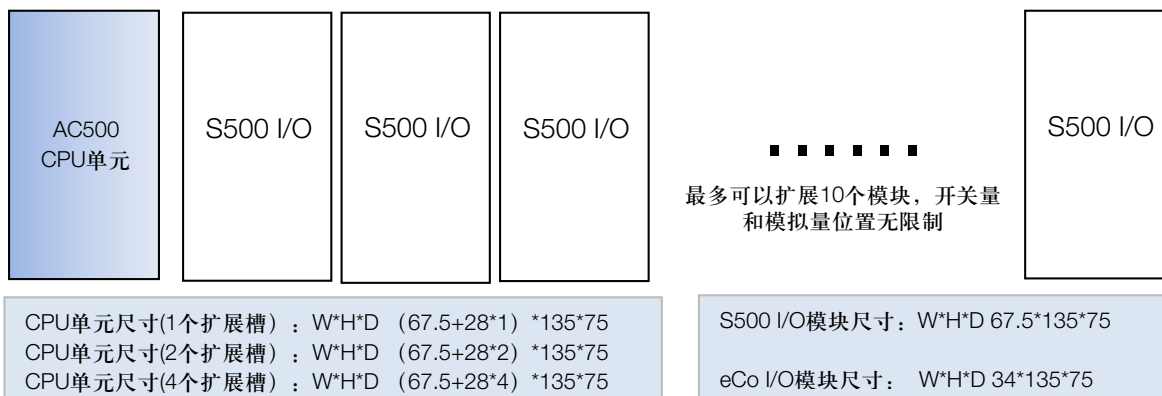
AC500 CPU单元

S500 I/O

S500 I/O

S500 I/O

S500 I/O

最多可以扩展10个模块，开关量和模拟量位置无限制

CPU单元尺寸(1个扩展槽）：W*H*D （67.5+28*1）*135*75
CPU单元尺寸(2个扩展槽）：W*H*D （67.5+28*2）*135*75
CPU单元尺寸(4个扩展槽）：W*H*D （67.5+28*4）*135*75

S500 I/O模块尺寸：W*H*D 67.5*135*75

eCo I/O模块尺寸： W*H*D 34*135*75